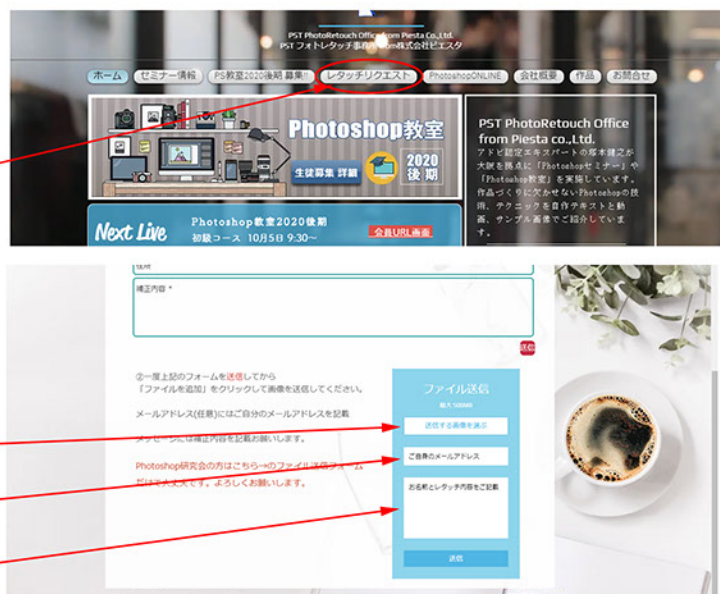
PST PhotoRetouch Office from Piesta Co.,Ltd.
PST フォトレタッチ事務所 from株式会社ピエスタ

ホーム　セミナー情報　PS教室2020後期 募集!!　レタッチリクエスト　PhotoshopONLINE　会社概要　作品　お問合せ

Photoshop教室
生徒募集 詳細
2020 後期

PST PhotoRetouch Office from Piesta co.,Ltd.
アドビ認定エキスパートの塚本健之が大阪を拠点に「Photoshopセミナー」や「Photoshop教室」を実施しています。作品づくりに欠かせないPhotoshopの技術、テクニックを自作テキストと動画、サンプル画像でご紹介しています。

Next Live
Photoshop教室2020後期
初級コース 10月5日 9:30～
会員URL画面

補正内容 *

送信

②一度上記のフォームを送信してから「ファイルを追加」をクリックして画像を送信してください。

メールアドレス(任意)にはご自分のメールアドレスを記載

メッセージには補正内容を記載お願いします。

Photoshop研究会の方はこちら→のファイル送信フォームだけでも大丈夫です。よろしくお願いします。

ファイル送信
最大 100MB
送信する画像を選択
ご自身のメールアドレス
お名前とレタッチ内容をご記載
送信